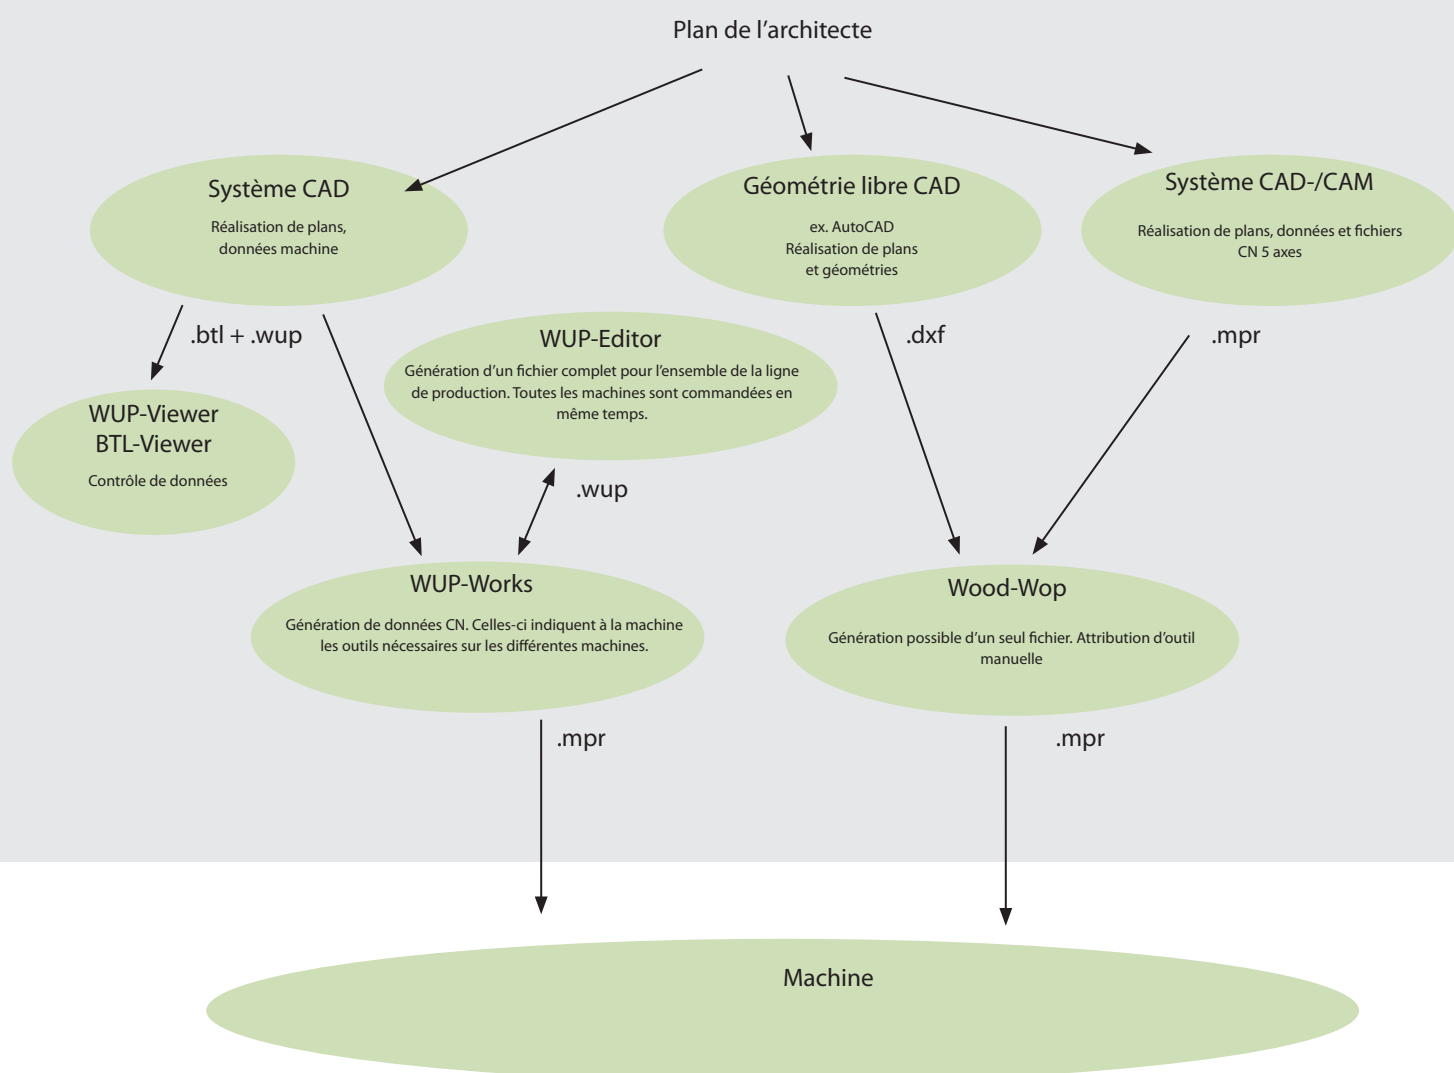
Plan de l'architecte

Système CAD

Réalisation de plans, données machine

Géométrie libre CAD

ex. AutoCAD
Réalisation de plans et géométries

Système CAD-/CAM

Réalisation de plans, données et fichiers CN 5 axes

.btl + .wup

WUP-Editor

Génération d'un fichier complet pour l'ensemble de la ligne de production. Toutes les machines sont commandées en même temps.

.dxf

.mpr

WUP-Viewer
BTL-Viewer

Contrôle de données

.wup

WUP-Works

Génération de données CN. Celles-ci indiquent à la machine les outils nécessaires sur les différentes machines.

Wood-Wop

Génération possible d'un seul fichier. Attribution d'outil manuelle

.mpr

.mpr

Machine